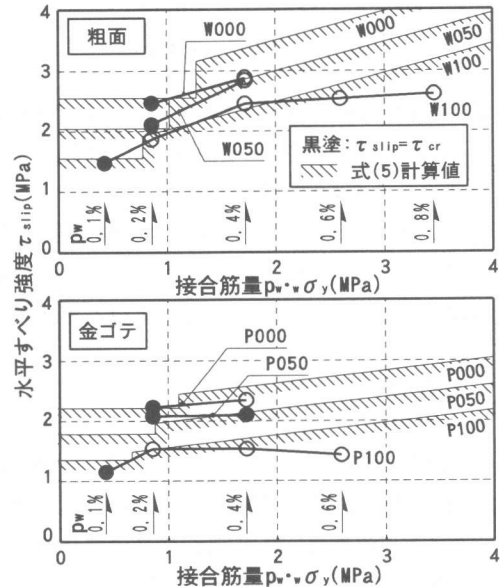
粗面

W000

W000

W050

W100

W050

W100

黒塗：$\tau_{slip}=\tau_{cr}$

式(5)計算値

$p_w$

0.1%

0.2%

0.4%

0.6%

0.8%

4

3

2

1

0

0

1

2

3

4

接合筋量$p_w \cdot {}_w\sigma_y$(MPa)

水平すべり強度$\tau_{slip}$(MPa)

4

金ゴテ

P000

P050

P000

P050

P100

P100

$p_w$

0.1%

0.2%

0.4%

0.6%

3

2

1

0

0

1

2

3

4

接合筋量$p_w \cdot {}_w\sigma_y$(MPa)